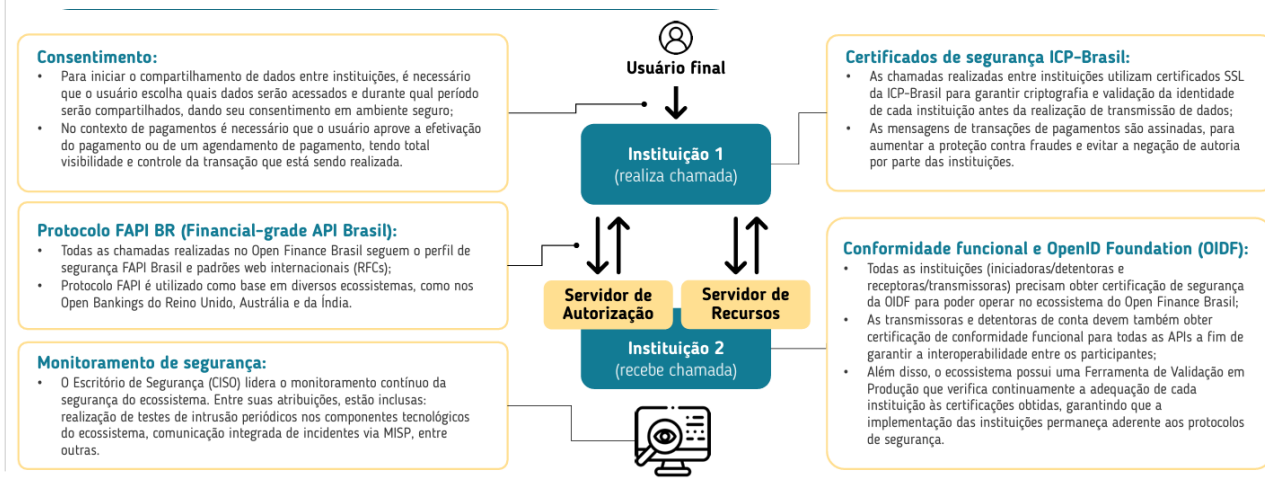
Consentimento:

- Para iniciar o compartilhamento de dados entre instituições, é necessário que o usuário escolha quais dados serão acessados e durante qual período serão compartilhados, dando seu consentimento em ambiente seguro;
- No contexto de pagamentos é necessário que o usuário aprove a efetivação do pagamento ou de um agendamento de pagamento, tendo total visibilidade e controle da transação que está sendo realizada.

Protocolo FAPI BR (Financial-grade API Brasil):

- Todas as chamadas realizadas no Open Finance Brasil seguem o perfil de segurança FAPI Brasil e padrões web internacionais (RFCs);
- Protocolo FAPI é utilizado como base em diversos ecossistemas, como nos Open Bankings do Reino Unido, Austrália e da Índia.

Monitoramento de segurança:

- O Escritório de Segurança (CISO) lidera o monitoramento contínuo da segurança do ecossistema. Entre suas atribuições, estão inclusas: realização de testes de intrusão periódicos nos componentes tecnológicos do ecossistema, comunicação integrada de incidentes via MISP, entre outras.

Usuário final

Instituição 1
(realiza chamada)

Servidor de Autorização

Servidor de Recursos

Instituição 2
(recebe chamada)

Certificados de segurança ICP-Brasil:

- As chamadas realizadas entre instituições utilizam certificados SSL da ICP-Brasil para garantir criptografia e validação da identidade de cada instituição antes da realização de transmissão de dados;
- As mensagens de transações de pagamentos são assinadas, para aumentar a proteção contra fraudes e evitar a negação de autoria por parte das instituições.

Conformidade funcional e OpenID Foundation (OIDF):

- Todas as instituições (iniciadoras/detentoras e receptoras/transmissoras) precisam obter certificação de segurança da OIDF para poder operar no ecossistema do Open Finance Brasil;
- As transmissoras e detentoras de conta devem também obter certificação de conformidade funcional para todas as APIs a fim de garantir a interoperabilidade entre os participantes;
- Além disso, o ecossistema possui uma Ferramenta de Validação em Produção que verifica continuamente a adequação de cada instituição às certificações obtidas, garantindo que a implementação das instituições permaneça aderente aos protocolos de segurança.